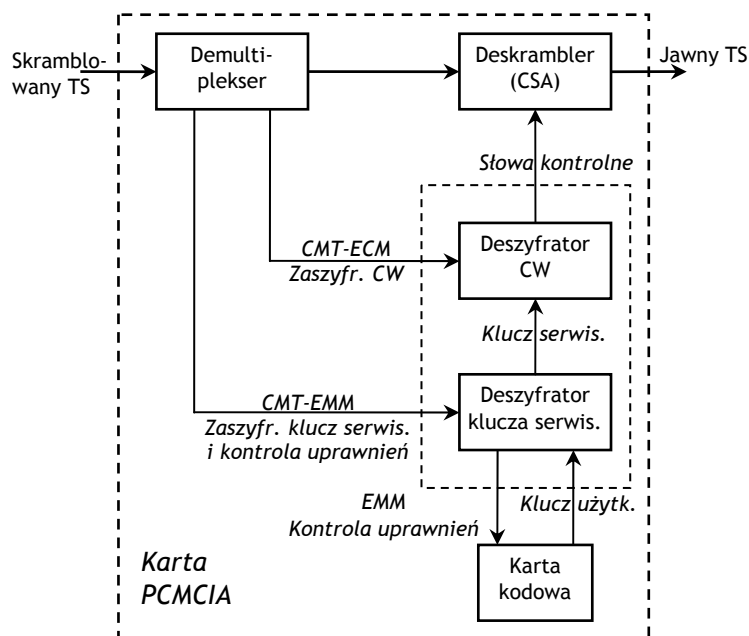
Skramblowany TS

Demultiplekser

Deskrambler (CSA)

Jawny TS

Słowa kontrolne

CMT-ECM
Zaszyfr. CW

Deszyfrator CW

Klucz serwis.

CMT-EMM
Zaszyfr. klucz serwis.
i kontrola uprawnień

Deszyfrator klucza serwis.

EMM
Kontrola uprawnień

Klucz użytk.

Karta kodowa

Karta PCMCIA